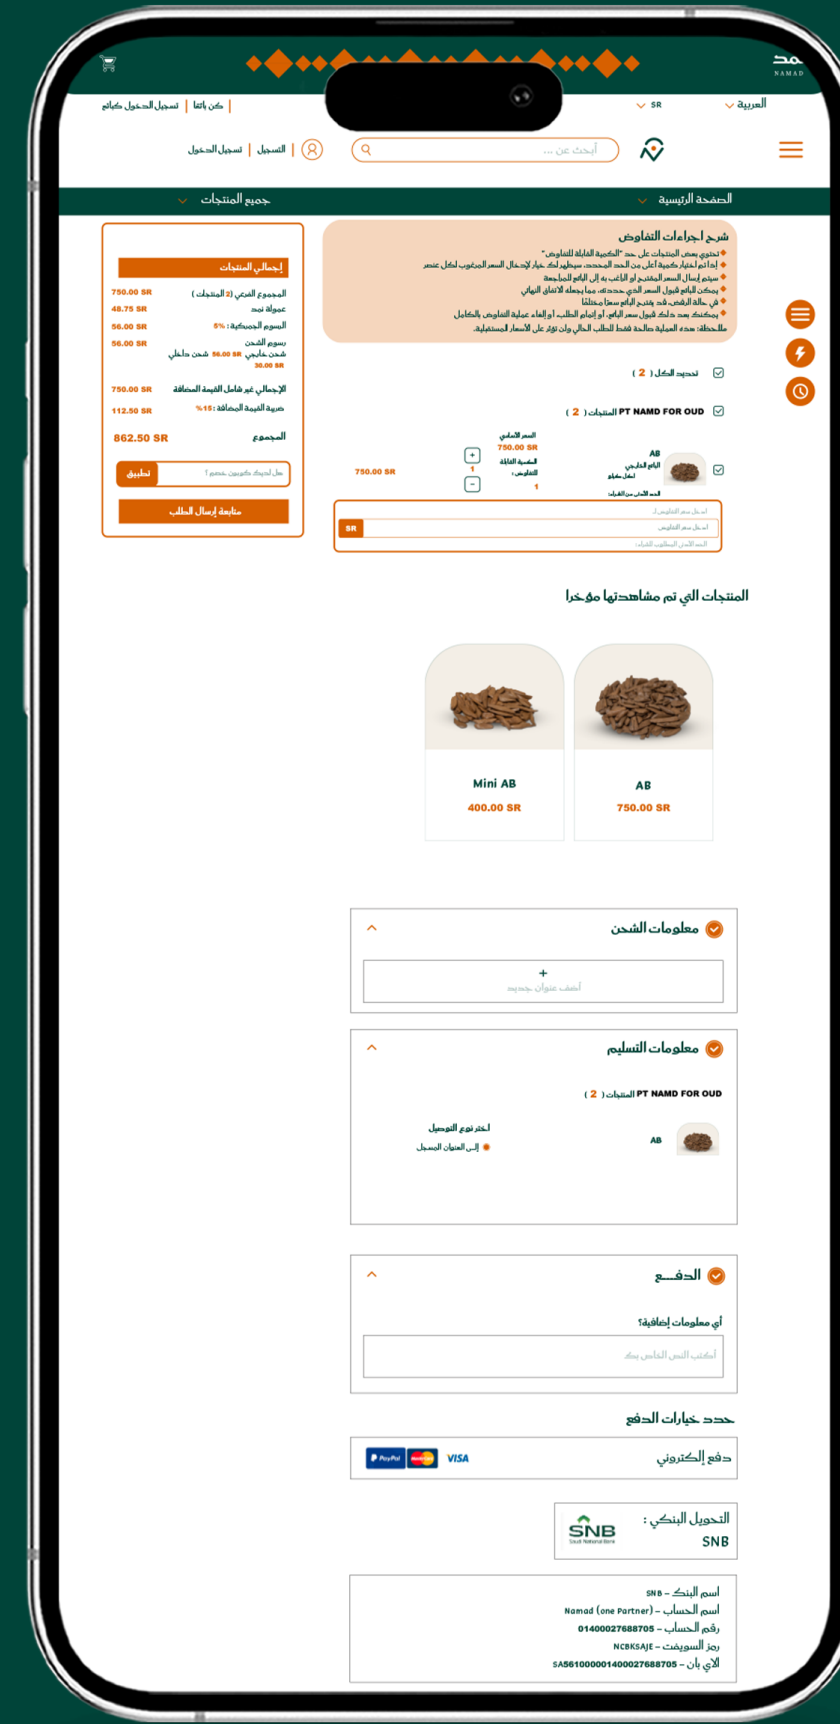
نمد
NAMAD

العربية SR

كن بائعا | تسجيل الدخول كبائع

أبحث عن ...

التسجيل | تسجيل الدخول

الصفحة الرئيسية

جميع المنتجات

شرح إجراءات التفاوض
تحتوي بعض المنتجات على حد "الكمية القابلة للتفاوض"
لقد تم اختيار كمية أعلى من الحد المحدد، سيظهر لك خيار لإدخال السعر المرغوب لكل عنصر
سيتم إرسال السعر المقترح أو الراغب به إلى البائع للمراجعة
يمكن للبائع قبول السعر الذي حددته، مما يجعله الاتفاق النهائي
في حالة الرفض قد يقترح البائع سعرًا مختلفًا
يمكنك بعد ذلك قبول سعر البائع، أو إتمام الطلب أو إلغاء عملية التفاوض بالكامل
ملاحظة: هذه العملية صالحة فقط للطلب الحالي ولن تؤثر على الأسعار المستقبلية.

تحديد الكل ( 2 )

PT NAMD FOR OUD المنتجات ( 2 )

AB
البائع الخارجي
احصل مقابلي
السعر الأساسي
750.00 SR
1
الكمية القابلة للتفاوض
1
750.00 SR
الحد الأدنى من الشراء

ادخل سعر التفاوض
ادخل سعر التفاوض
SR
الحد الأدنى المطلوب للشراء

إجمالي المنتجات
المجموع الفرعي (2 المنتجات) 750.00 SR
عمولة نمد 48.75 SR
الرسوم الجمركية 5% : 56.00 SR
رسوم الشحن 56.00 SR
شحن خارجي 56.00 SR شحن داخلي 30.00 SR
الإجمالي غير شامل القيمة المضافة 750.00 SR
ضريبة القيمة المضافة 15% : 112.50 SR
المجموع 862.50 SR
هل لديك كوبون خصم ؟
تطبيق
متابعة إرسال الطلب

المنتجات التي تم مشاهدتها مؤخرا

AB
750.00 SR

Mini AB
400.00 SR

معلومات الشحن
+
أضف عنوان جديد

معلومات التسليم
PT NAMD FOR OUD المنتجات ( 2 )
AB
اختر نوع التوصيل
إلى العنوان المسجل

الدفع
أي معلومات إضافية؟
أكتب النص الخاص بك

حدد خيارات الدفع
دفع إلكتروني
PayPal VISA

التحويل البنكي :
SNB
SNB
Saudi National Bank

اسم البنك – SNB
اسم الحساب – Namad (one Partner)
رقم الحساب – 01400027688705
رمز السويفت – NCBKSAJE
الآي بان – SA5610000001400027688705